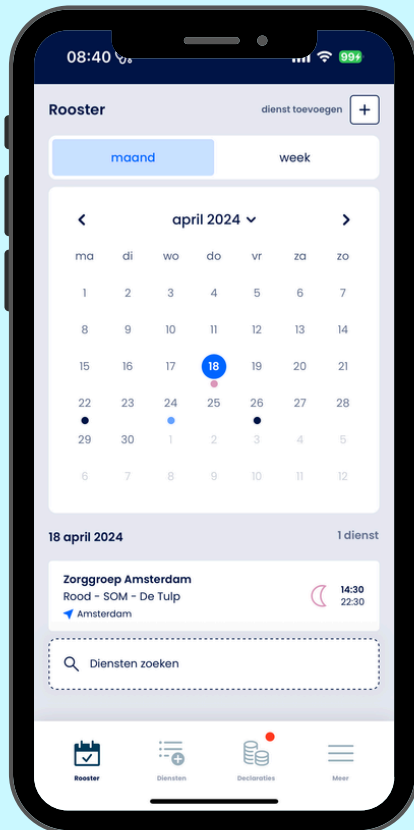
08:40

99+

Rooster

dienst toevoegen

+

maand

week

<

april 2024

>

| ma | di | wo | do | vr | za | zo |
|---|---|---|---|---|---|---|
| 1 | 2 | 3 | 4 | 5 | 6 | 7 |
| 8 | 9 | 10 | 11 | 12 | 13 | 14 |
| 15 | 16 | 17 | 18 | 19 | 20 | 21 |
| 22 | 23 | 24 | 25 | 26 | 27 | 28 |
| 29 | 30 | 1 | 2 | 3 | 4 | 5 |
| 6 | 7 | 8 | 9 | 10 | 11 | 12 |

18 april 2024

1 dienst

Zorggroep Amsterdam

Rood - SOM - De Tulp

Amsterdam

14:30
22:30

Diensten zoeken

Rooster

Diensten

Declaraties

Meer